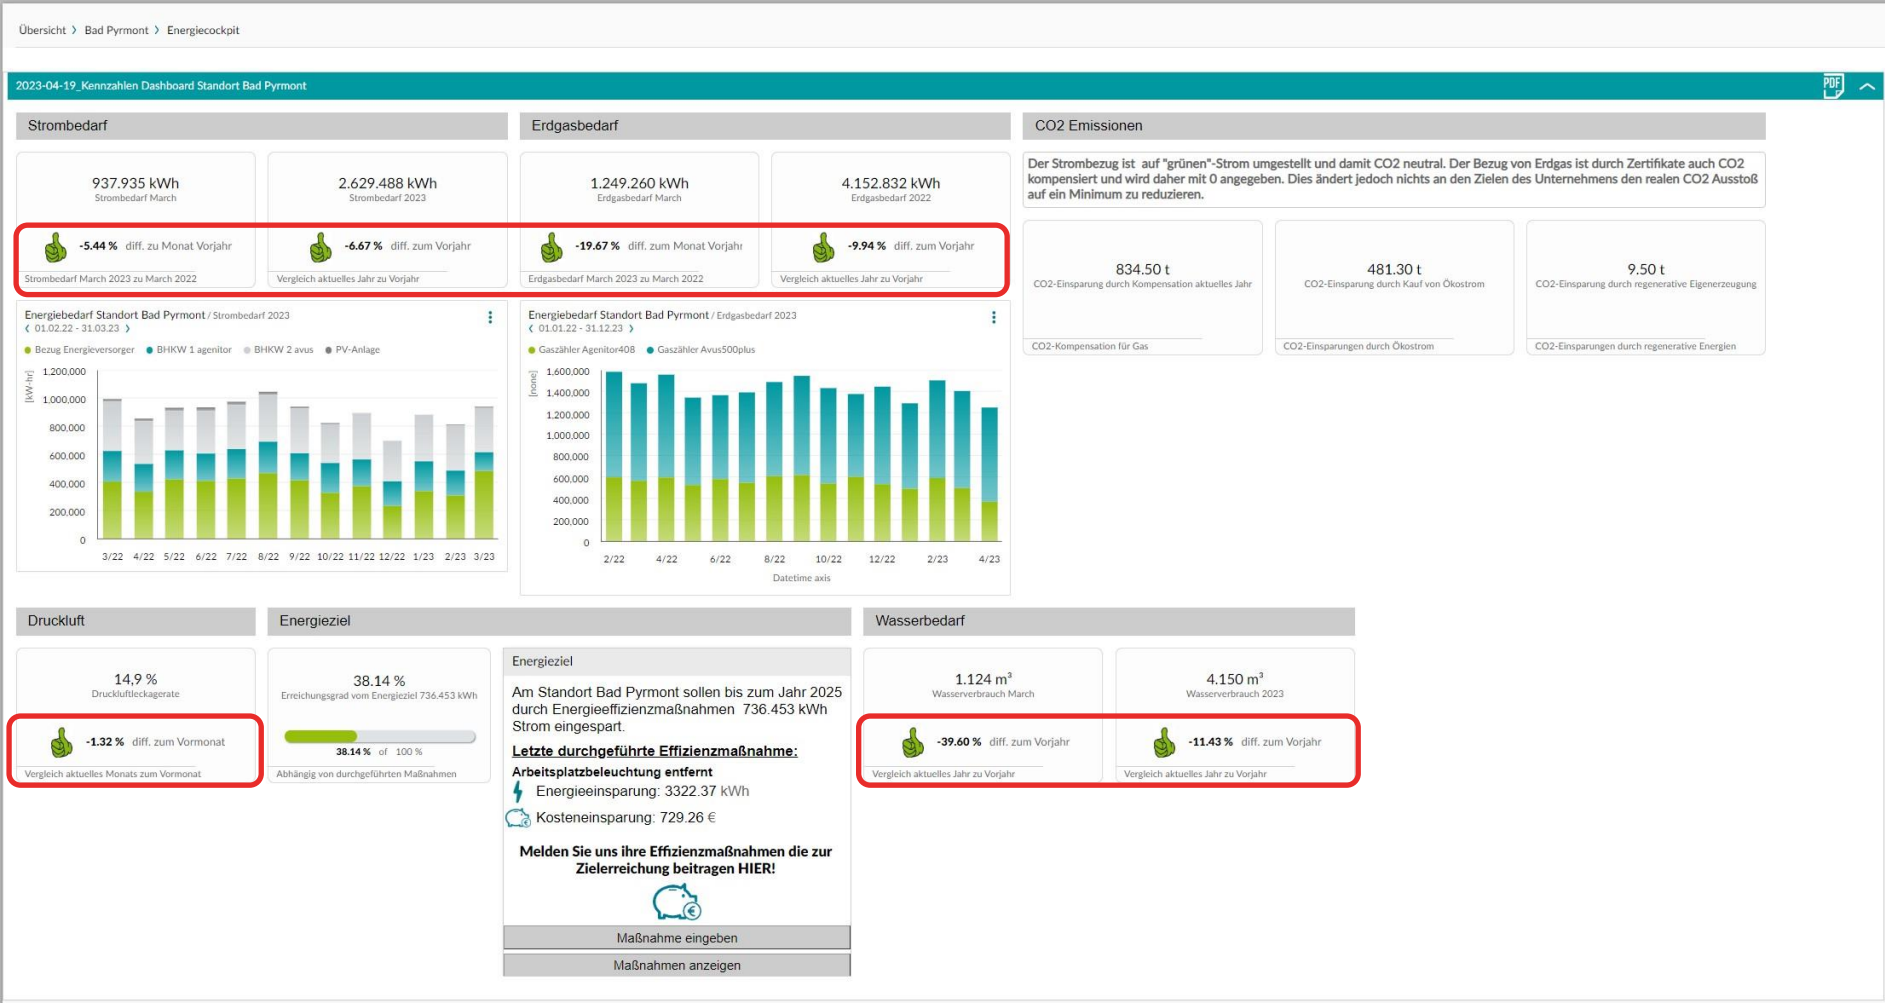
Übersicht › Bad Pyrmont › Energiecockpit

2023-04-19_Kennzahlen Dashboard Standort Bad Pyrmont

PDF

Strombedarf

937.935 kWh
Strombedarf March

-5.44 % diff. zu Monat Vorjahr
Strombedarf March 2023 zu March 2022

2.629.488 kWh
Strombedarf 2023

-6.67 % diff. zum Vorjahr
Vergleich aktuelles Jahr zu Vorjahr

Erdgasbedarf

1.249.260 kWh
Erdgasbedarf March

-19.67 % diff. zum Monat Vorjahr
Erdgasbedarf March 2023 zu March 2022

4.152.832 kWh
Erdgasbedarf 2022

-9.94 % diff. zum Vorjahr
Vergleich aktuelles Jahr zu Vorjahr

CO2 Emissionen

Der Strombezug ist auf "grünen"-Strom umgestellt und damit CO2 neutral. Der Bezug von Erdgas ist durch Zertifikate auch CO2 kompensiert und wird daher mit 0 angegeben. Dies ändert jedoch nichts an den Zielen des Unternehmens den realen CO2 Ausstoß auf ein Minimum zu reduzieren.

834.50 t
CO2-Einsparung durch Kompensation aktuelles Jahr
CO2-Kompensation für Gas

481.30 t
CO2-Einsparung durch Kauf von Ökostrom
CO2-Einsparungen durch Ökostrom

9.50 t
CO2-Einsparung durch regenerative Eigenerzeugung
CO2-Einsparungen durch regenerative Energien

Energiebedarf Standort Bad Pyrmont / Strombedarf 2023
‹ 01.02.22 - 31.03.23 ›
Bezug Energieversorger BHKW 1 agenitor BHKW 2 avus PV-Anlage
[kW-hr]
1,200,000 1,000,000 800,000 600,000 400,000 200,000 0
3/22 4/22 5/22 6/22 7/22 8/22 9/22 10/22 11/22 12/22 1/23 2/23 3/23

Energiebedarf Standort Bad Pyrmont / Erdgasbedarf 2023
‹ 01.01.22 - 31.12.23 ›
Gaszähler Agenitor408 Gaszähler Avus500plus
[none]
1,600,000 1,400,000 1,200,000 1,000,000 800,000 600,000 400,000 200,000 0
2/22 4/22 6/22 8/22 10/22 12/22 2/23 4/23
Datetime axis

Druckluft

14,9 %
Druckluftleckagerate

-1.32 % diff. zum Vormonat
Vergleich aktuelles Monats zum Vormonat

Energieziel

38.14 %
Erreichungsgrad vom Energieziel 736.453 kWh
38.14 % of 100 %
Abhängig von durchgeführten Maßnahmen

Energieziel
Am Standort Bad Pyrmont sollen bis zum Jahr 2025 durch Energieeffizienzmaßnahmen 736.453 kWh Strom eingespart.
Letzte durchgeführte Effizienzmaßnahme:
Arbeitsplatzbeleuchtung entfernt
Energieeinsparung: 3322.37 kWh
Kosteneinsparung: 729.26 €
Melden Sie uns ihre Effizienzmaßnahmen die zur Zielerreichung beitragen HIER!
Maßnahme eingeben
Maßnahmen anzeigen

Wasserbedarf

1.124 m³
Wasserverbrauch March

-39.60 % diff. zum Vorjahr
Vergleich aktuelles Jahr zu Vorjahr

4.150 m³
Wasserverbrauch 2023

-11.43 % diff. zum Vorjahr
Vergleich aktuelles Jahr zu Vorjahr